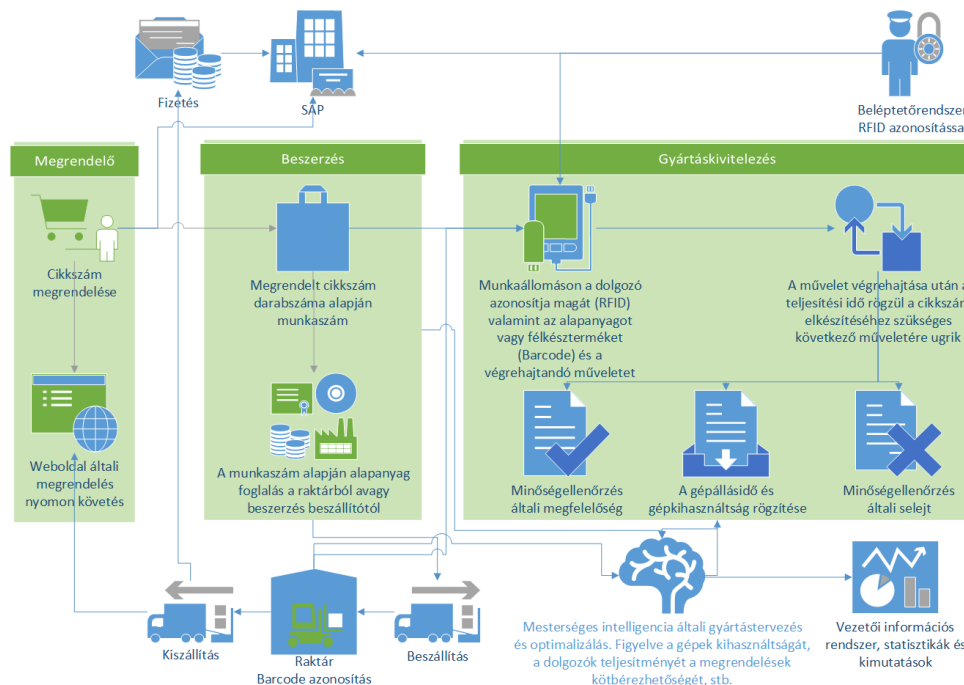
Fizetés

SAP

Beléptetőrendszer
RFID azonosítással

Megrendelő

Beszerzés

Gyártáskivitelezés

Cikkszám megrendelése

Megrendelt cikkszám darabszáma alapján munkaszám

Munkaállomáson a dolgozó azonosítja magát (RFID) valamint az alapanyagot vagy félkésztterméket (Barcode) és a végrehajtandó műveletet

A művelet végrehajtása után a teljesítési idő rögzül a cikkszám elkészítéséhez szükséges következő műveletére ugrik

Weboldal általi megrendelés nyomon követés

A munkaszám alapján alapanyag foglalás a raktárból avagy beszerzés beszállítótól

Minőségellenőrzés általi megfelelőség

A gépállásidő és gépkihasználtság rögzítése

Minőségellenőrzés általi selejt

Mesterséges intelligencia általi gyártástervezés és optimalizálás. Figyelve a gépek kihasználtságát, a dolgozók teljesítményét a megrendelések kötbérezhetőségét, stb.

Vezetői információs rendszer, statisztikák és kimutatások

Kiszállítás

Raktár
Barcode azonosítás

Beszállítás